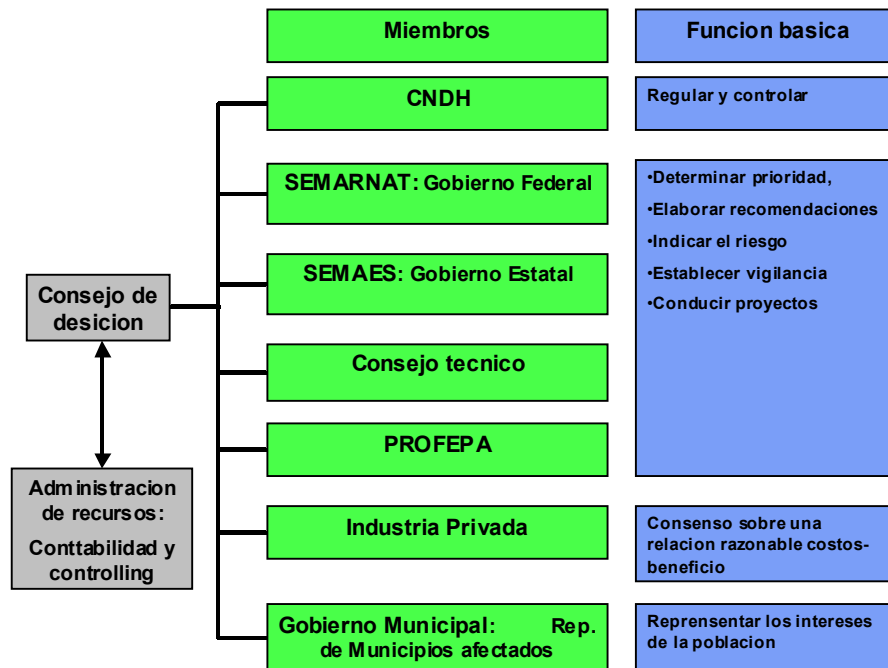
Miembros

Funcion basica

Consejo de desicion

Administracion de recursos:

Conttabilidad y controlling

CNDH

Regular y controlar

SEMARNAT: Gobierno Federal

SEMAES: Gobierno Estatal

Consejo tecnico

PROFEPA

•Determinar prioridad,
•Elaborar recomendaciones
•Indicar el riesgo
•Establecer vigilancia
•Conducir proyectos

Industria Privada

Consenso sobre una relacion razonable costos-beneficio

Gobierno Municipal: Rep. de Municipios afectados

Reprensentar los intereses de la poblacion